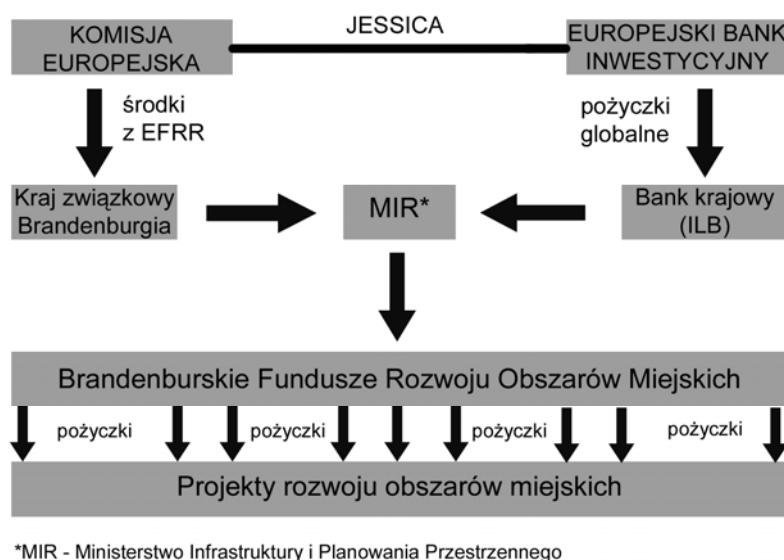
KOMISJA EUROPEJSKA

JESSICA

EUROPEJSKI BANK INWESTYCYJNY

środki z EFRR

pożyczki globalne

Kraj związkowy Brandenburgia

MIR*

Bank krajowy (ILB)

Brandenburskie Fundusze Rozwoju Obszarów Miejskich

pożyczki

pożyczki

pożyczki

pożyczki

Projekty rozwoju obszarów miejskich

*MIR - Ministerstwo Infrastruktury i Planowania Przestrzennego